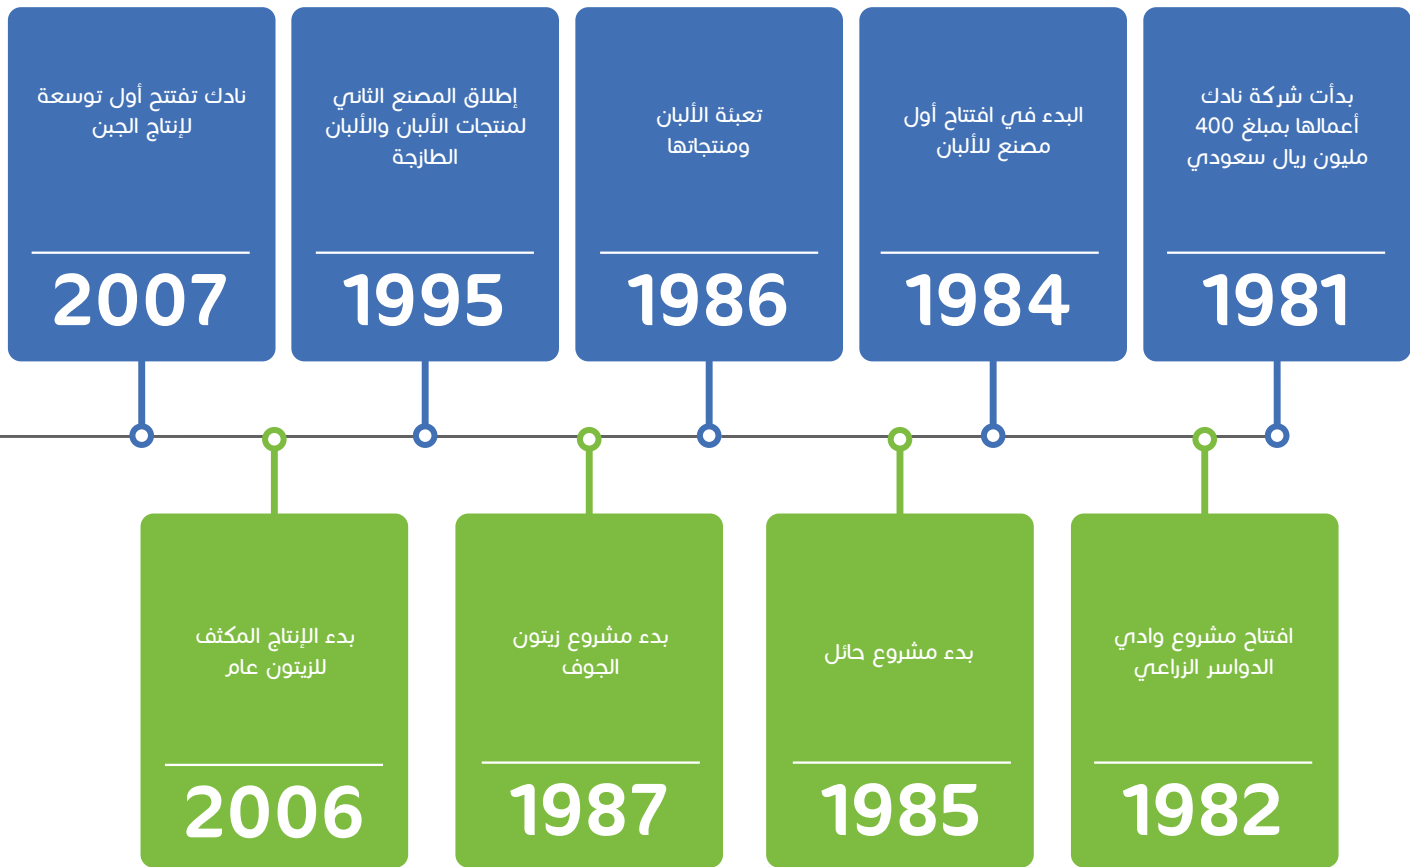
بدأت شركة نادك أعمالها بمبلغ 400 مليون ريال سعودي
1981

البدء في افتتاح أول مصنع للألبان
1984

تعبئة الألبان ومنتجاتها
1986

إطلاق المصنع الثاني لمنتجات الألبان والألبان الطازجة
1995

نادك تفتتح أول توسعة لإنتاج الجبن
2007

افتتاح مشروع وادي الدواسر الزراعي
1982

بدء مشروع حائل
1985

بدء مشروع زيتون الجوف
1987

بدء الإنتاج المكثف للزيتون عام
2006